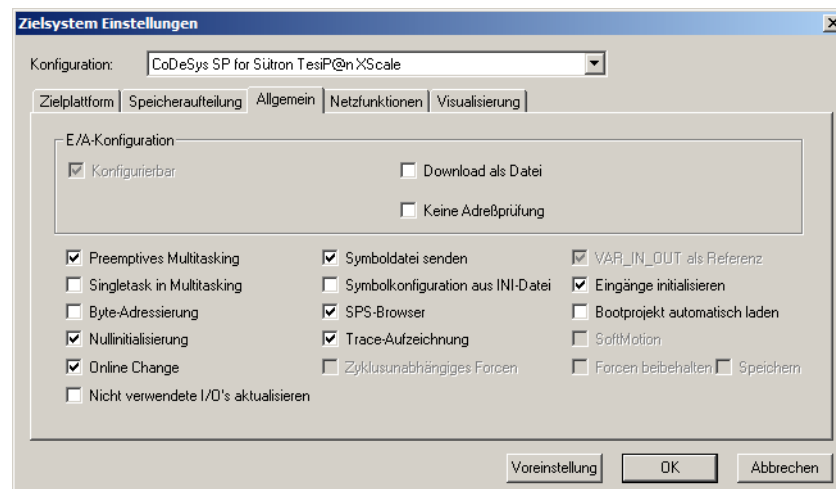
Zielsystem Einstellungen

Konfiguration: CoDeSys SP for Sütron TesiP@n XScale

Zielplattform | Speicheraufteilung | Allgemein | Netzfunktionen | Visualisierung

E/A-Konfiguration

☑ Konfigurierbar

☐ Download als Datei

☐ Keine Adreßprüfung

☑ Preemptives Multitasking
☐ Singletask in Multitasking
☐ Byte-Adressierung
☑ Nullinitialisierung
☑ Online Change
☐ Nicht verwendete I/O's aktualisieren

☑ Symboldatei senden
☐ Symbolkonfiguration aus INI-Datei
☑ SPS-Browser
☑ Trace-Aufzeichnung
☐ Zyklusunabhängiges Forcen

☑ VAR_IN_OUT als Referenz
☑ Eingänge initialisieren
☐ Bootprojekt automatisch laden
☐ SoftMotion
☐ Forcen beibehalten ☐ Speichern

Voreinstellung | OK | Abbrechen